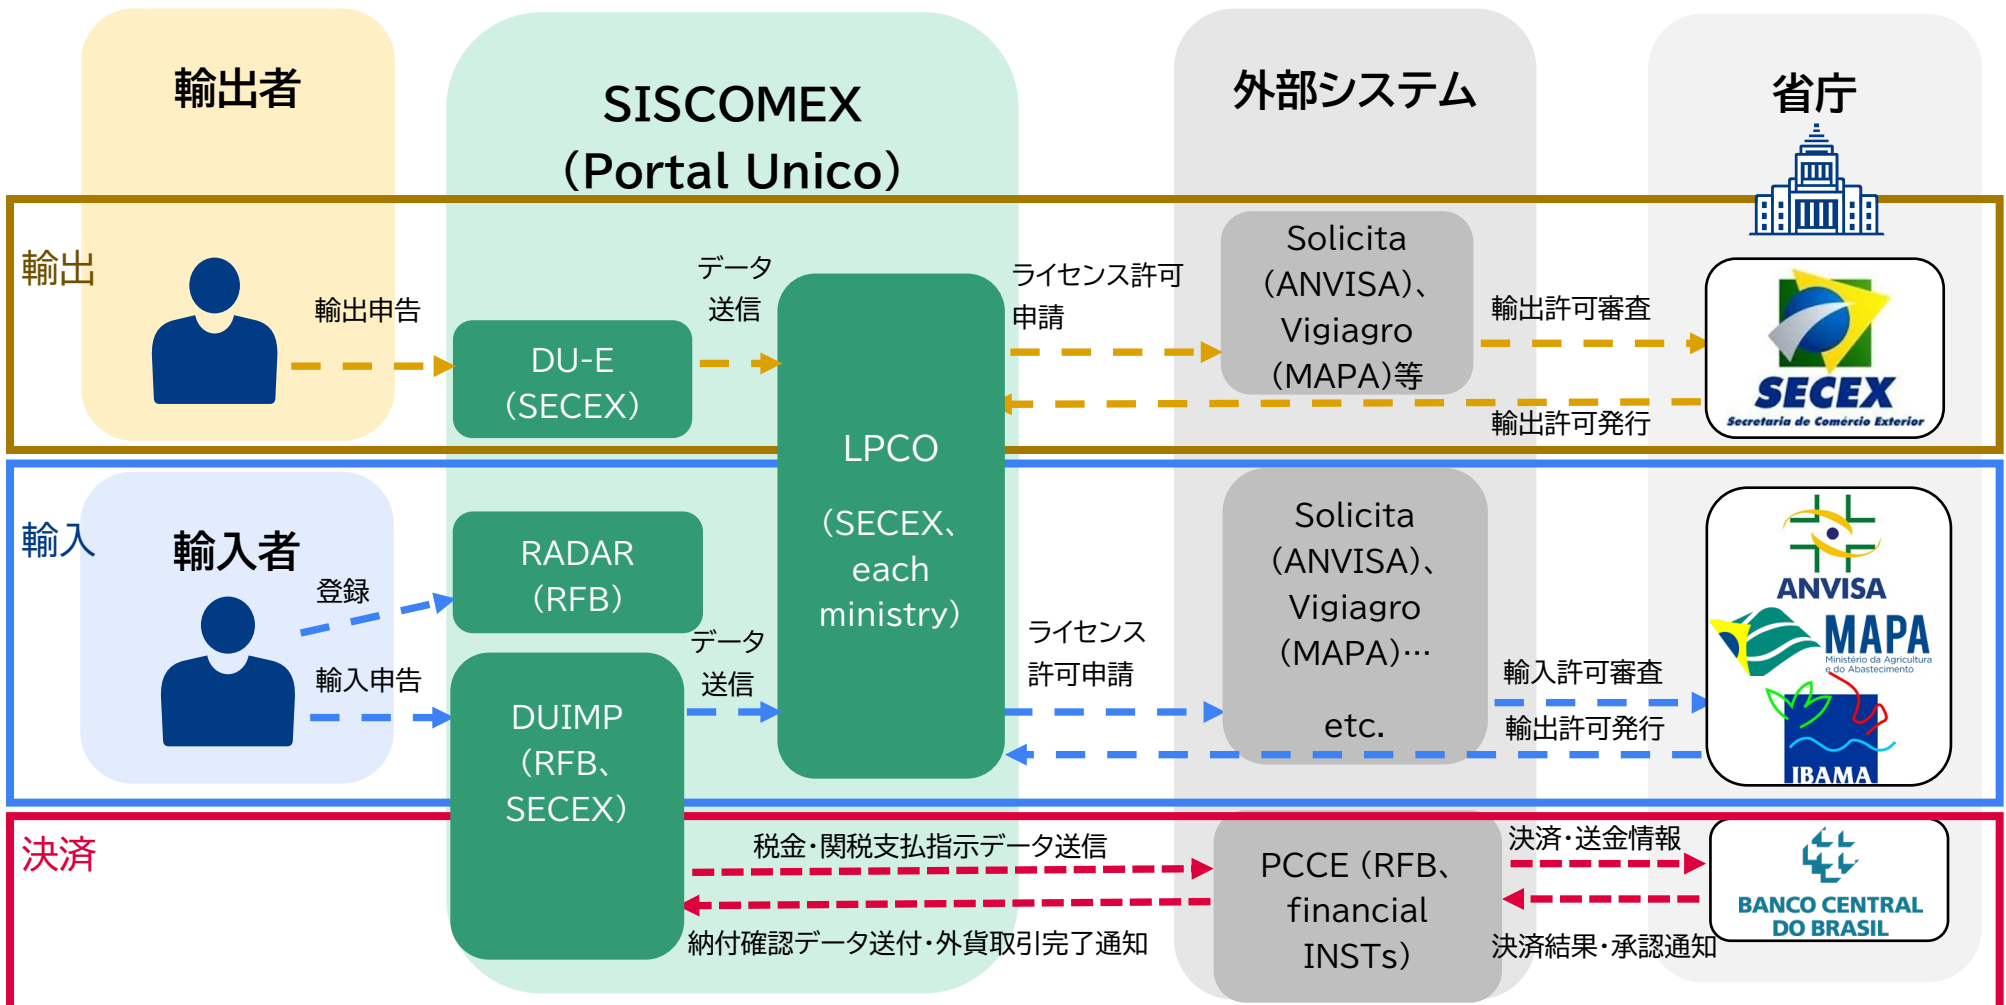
輸出者

SISCOMEX
(Portal Unico)

外部システム

省庁

輸出

輸出申告

DU-E
(SECEX)

データ
送信

LPCO

(SECEX、
each
ministry)

ライセンス許可
申請

Solicita
(ANVISA)、
Vigiagro
(MAPA)等

輸出許可審査

輸出許可発行

SECEX
Secretaria de Comércio Exterior

輸入

輸入者

登録

RADAR
(RFB)

輸入申告

DUIMP
(RFB、
SECEX)

データ
送信

ライセンス
許可申請

Solicita
(ANVISA)、
Vigiagro
(MAPA)…

etc.

輸入許可審査

輸出許可発行

ANVISA

MAPA
Ministério da Agricultura
do Abastecimento

IBAMA

決済

税金・関税支払指示データ送信

納付確認データ送付・外貨取引完了通知

PCCE (RFB、
financial
INSTs)

決済・送金情報

決済結果・承認通知

BANCO CENTRAL
DO BRASIL